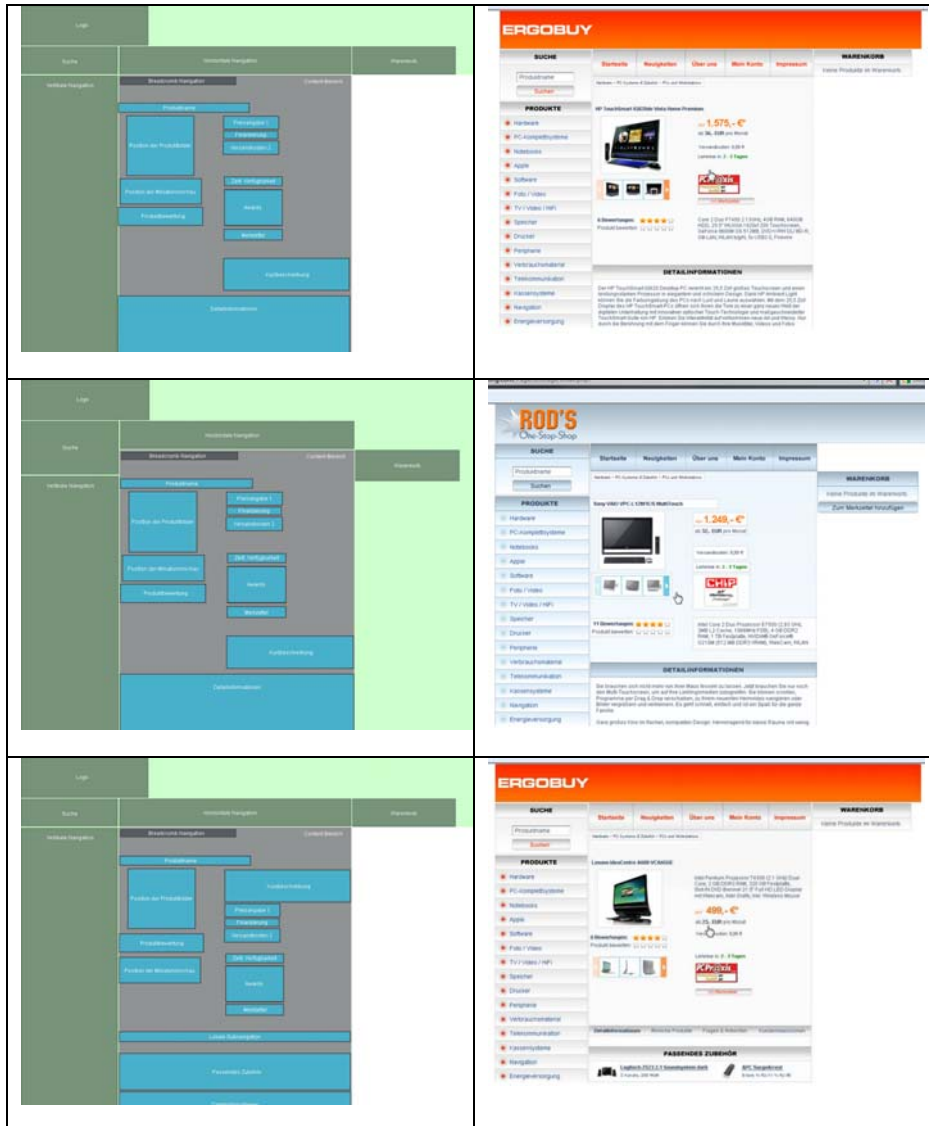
Logo

Suche

Horizontale Navigation

Warenkorb

Vertikale Navigation

Breadcrumb-Navigation

Content-Bereich

Produktname

Position der Produktbilder

Preisangabe 1

Finanzierung

Versandkosten 2

Position der Miniaturansichten

Zeit. Verfügbarkeit

Awards

Produktbewertung

Merkzettel

Kurzbeschreibung

Detailinformationen

ERGOBUY

SUCHE

Produktname

Suchen

Startseite

Neuigkeiten

Über uns

Mein Konto

Impressum

WARENKORB

Keine Produkte im Warenkorb

PRODUKTE

Hardware

PC-Komplettsysteme

Notebooks

Apple

Software

Foto / Video

TV / Video / HiFi

Speicher

Drucker

Peripherie

Verbrauchsmaterial

Telekommunikation

Kassensysteme

Navigation

Energieversorgung

1.575,- €

DETAILINFORMATIONEN

Logo

Suche

Horizontale Navigation

Breadcrumb-Navigation

Content-Bereich

Warenkorb

Vertikale Navigation

Produktname

Position der Produktbilder

Preisangabe 1

Finanzierung

Versandkosten 2

Position der Miniaturansichten

Zeit. Verfügbarkeit

Awards

Produktbewertung

Merkzettel

Kurzbeschreibung

Detailinformationen

ROD'S
One-Stop-Shop

SUCHE

Produktname

Suchen

Startseite

Neuigkeiten

Über uns

Mein Konto

Impressum

WARENKORB

Keine Produkte im Warenkorb

Zum Merkzettel hinzufügen

PRODUKTE

Hardware

PC-Komplettsysteme

Notebooks

Apple

Software

Foto / Video

TV / Video / HiFi

Speicher

Drucker

Peripherie

Verbrauchsmaterial

Telekommunikation

Kassensysteme

Navigation

Energieversorgung

Sony VAIO VPC-L12M1E/S MultiTouch

1.249,- €

CHIP

DETAILINFORMATIONEN

Logo

Suche

Horizontale Navigation

Warenkorb

Vertikale Navigation

Breadcrumb-Navigation

Content-Bereich

Produktname

Position der Produktbilder

Kurzbeschreibung

Preisangabe 1

Finanzierung

Versandkosten 2

Produktbewertung

Zeit. Verfügbarkeit

Position der Miniaturansichten

Awards

Merkzettel

Lasche-Subnavigation

Passendes Zubehör

ERGOBUY

SUCHE

Produktname

Suchen

Startseite

Neuigkeiten

Über uns

Mein Konto

Impressum

WARENKORB

Keine Produkte im Warenkorb

PRODUKTE

Hardware

PC-Komplettsysteme

Notebooks

Apple

Software

Foto / Video

TV / Video / HiFi

Speicher

Drucker

Peripherie

Verbrauchsmaterial

Telekommunikation

Kassensysteme

Navigation

Energieversorgung

499,- €

PC Praxis

PASSENDES ZUBEHÖR